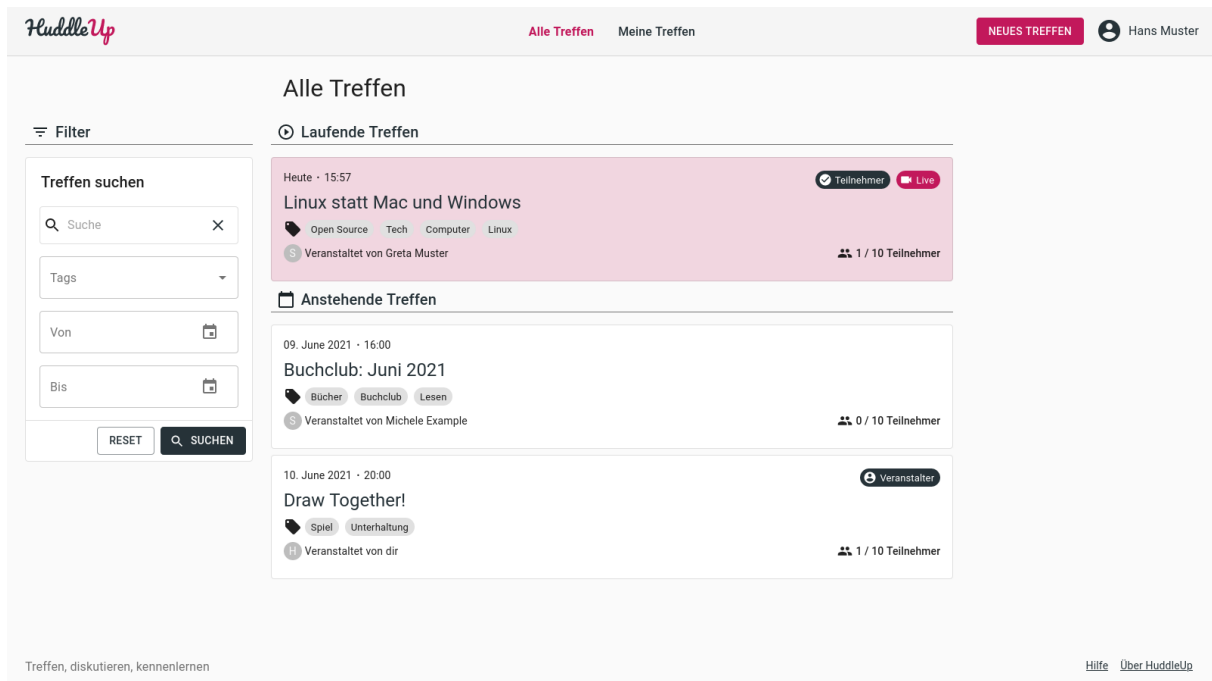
HuddleUp

Alle Treffen Meine Treffen

NEUES TREFFEN Hans Muster

Alle Treffen

Filter

Treffen suchen

Suche

Tags

Von

Bis

RESET SUCHEN

Laufende Treffen

Heute · 15:57

Teilnehmer Live

Linux statt Mac und Windows

Open Source Tech Computer Linux

S Veranstaltet von Greta Muster

1 / 10 Teilnehmer

Anstehende Treffen

09. June 2021 · 16:00

Buchclub: Juni 2021

Bücher Buchclub Lesen

S Veranstaltet von Michele Example

0 / 10 Teilnehmer

10. June 2021 · 20:00

Veranstalter

Draw Together!

Spiel Unterhaltung

H Veranstaltet von dir

1 / 10 Teilnehmer

Treffen, diskutieren, kennenlernen

Hilfe Über HuddleUp